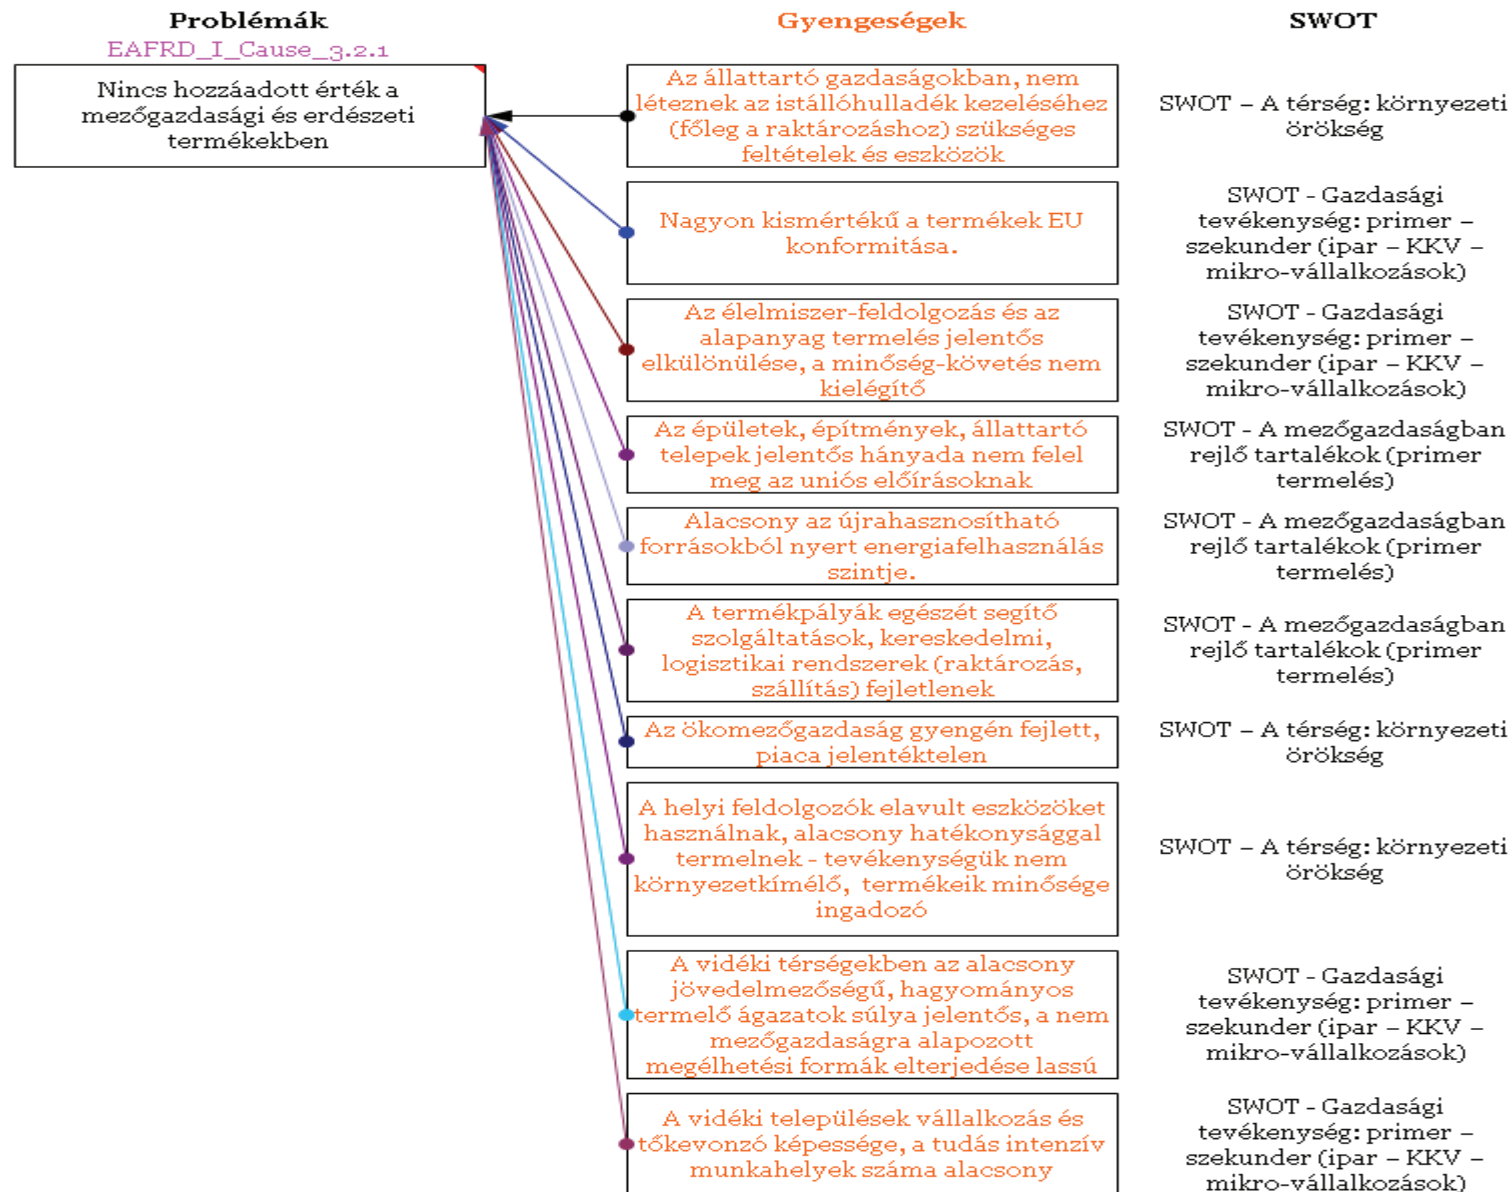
Problémák

EAFRD_I_Cause_3.2.1

Nincs hozzáadott érték a mezőgazdasági és erdészeti termékekben

Gyengeségek

SWOT

Az állattartó gazdaságokban, nem léteznek az istállóhulladék kezeléséhez (főleg a raktározáshoz) szükséges feltételek és eszközök

SWOT – A térség: környezeti örökség

Nagyon kismértékű a termékek EU konformitása.

SWOT - Gazdasági tevékenység: primer – szekunder (ipar – KKV – mikro-vállalkozások)

Az élelmiszer-feldolgozás és az alapanyag termelés jelentős elkülönülése, a minőség-követés nem kielégítő

SWOT - Gazdasági tevékenység: primer – szekunder (ipar – KKV – mikro-vállalkozások)

Az épületek, építmények, állattartó telepek jelentős hányada nem felel meg az uniós előírásoknak

SWOT - A mezőgazdaságban rejlő tartalékok (primer termelés)

Alacsony az újrahasznosítható forrásokból nyert energiafelhasználás szintje.

SWOT - A mezőgazdaságban rejlő tartalékok (primer termelés)

A termékpályák egészét segítő szolgáltatások, kereskedelmi, logisztikai rendszerek (raktározás, szállítás) fejletlenek

SWOT - A mezőgazdaságban rejlő tartalékok (primer termelés)

Az ökomezőgazdaság gyengén fejlett, piaca jelentéktelen

SWOT – A térség: környezeti örökség

A helyi feldolgozók elavult eszközöket használnak, alacsony hatékonysággal termelnek - tevékenységük nem környezetkímélő, termékeik minősége ingadozó

SWOT – A térség: környezeti örökség

A vidéki térségekben az alacsony jövedelmezőségű, hagyományos termelő ágazatok súlya jelentős, a nem mezőgazdaságra alapozott megélhetési formák elterjedése lassú

SWOT - Gazdasági tevékenység: primer – szekunder (ipar – KKV – mikro-vállalkozások)

A vidéki települések vállalkozás és tőkevonzó képessége, a tudás intenzív munkahelyek száma alacsony

SWOT - Gazdasági tevékenység: primer – szekunder (ipar – KKV – mikro-vállalkozások)